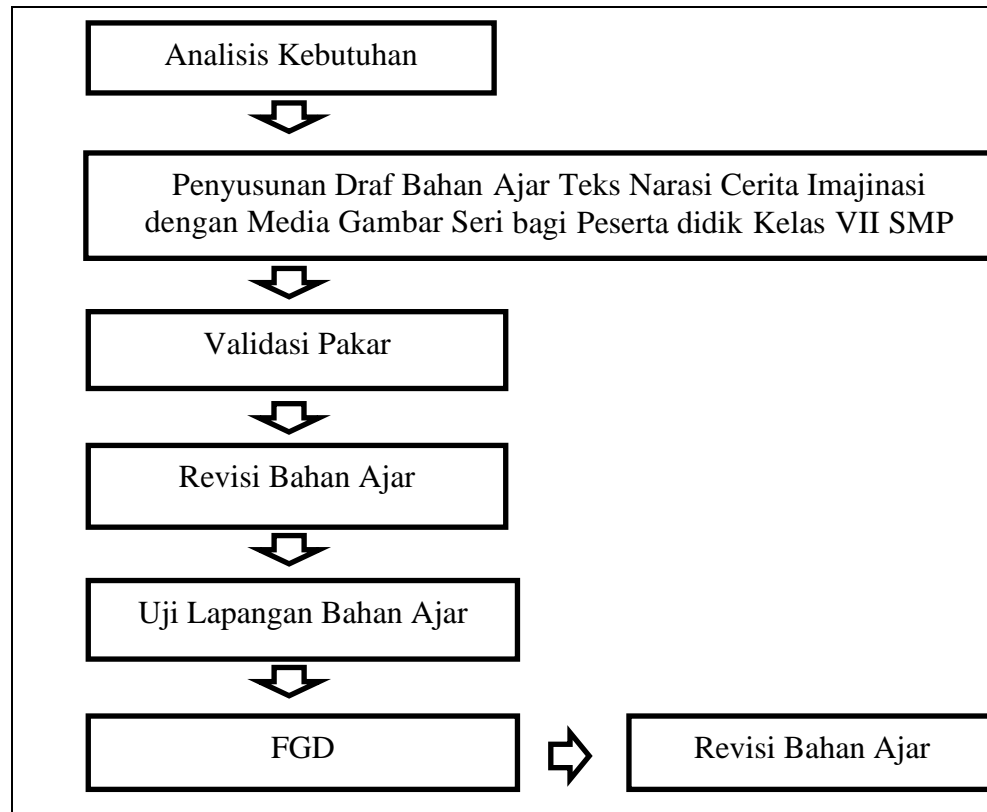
Analisis Kebutuhan

Penyusunan Draf Bahan Ajar Teks Narasi Cerita Imajinasi dengan Media Gambar Seri bagi Peserta didik Kelas VII SMP

Validasi Pakar

Revisi Bahan Ajar

Uji Lapangan Bahan Ajar

FGD

Revisi Bahan Ajar